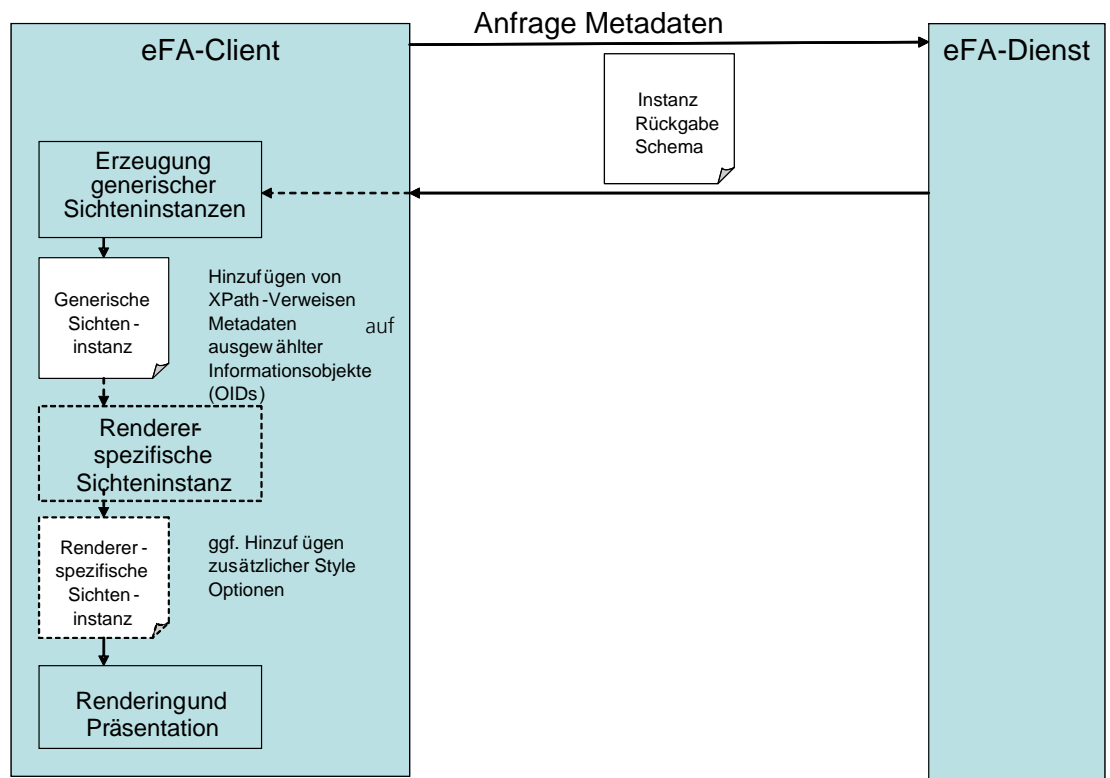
Anfrage Metadaten

eFA-Client

eFA-Dienst

Instanz Rückgabe Schema

Erzeugung generischer Sichteninstanzen

Generische Sichteninstanz

Hinzufügen von XPath-Verweisen Metadaten auf ausgewählter Informationsobjekte (OIDs)

Renderer-spezifische Sichteninstanz

Renderer-spezifische Sichteninstanz

ggf. Hinzufügen zusätzlicher Style Optionen

Renderingund Präsentation